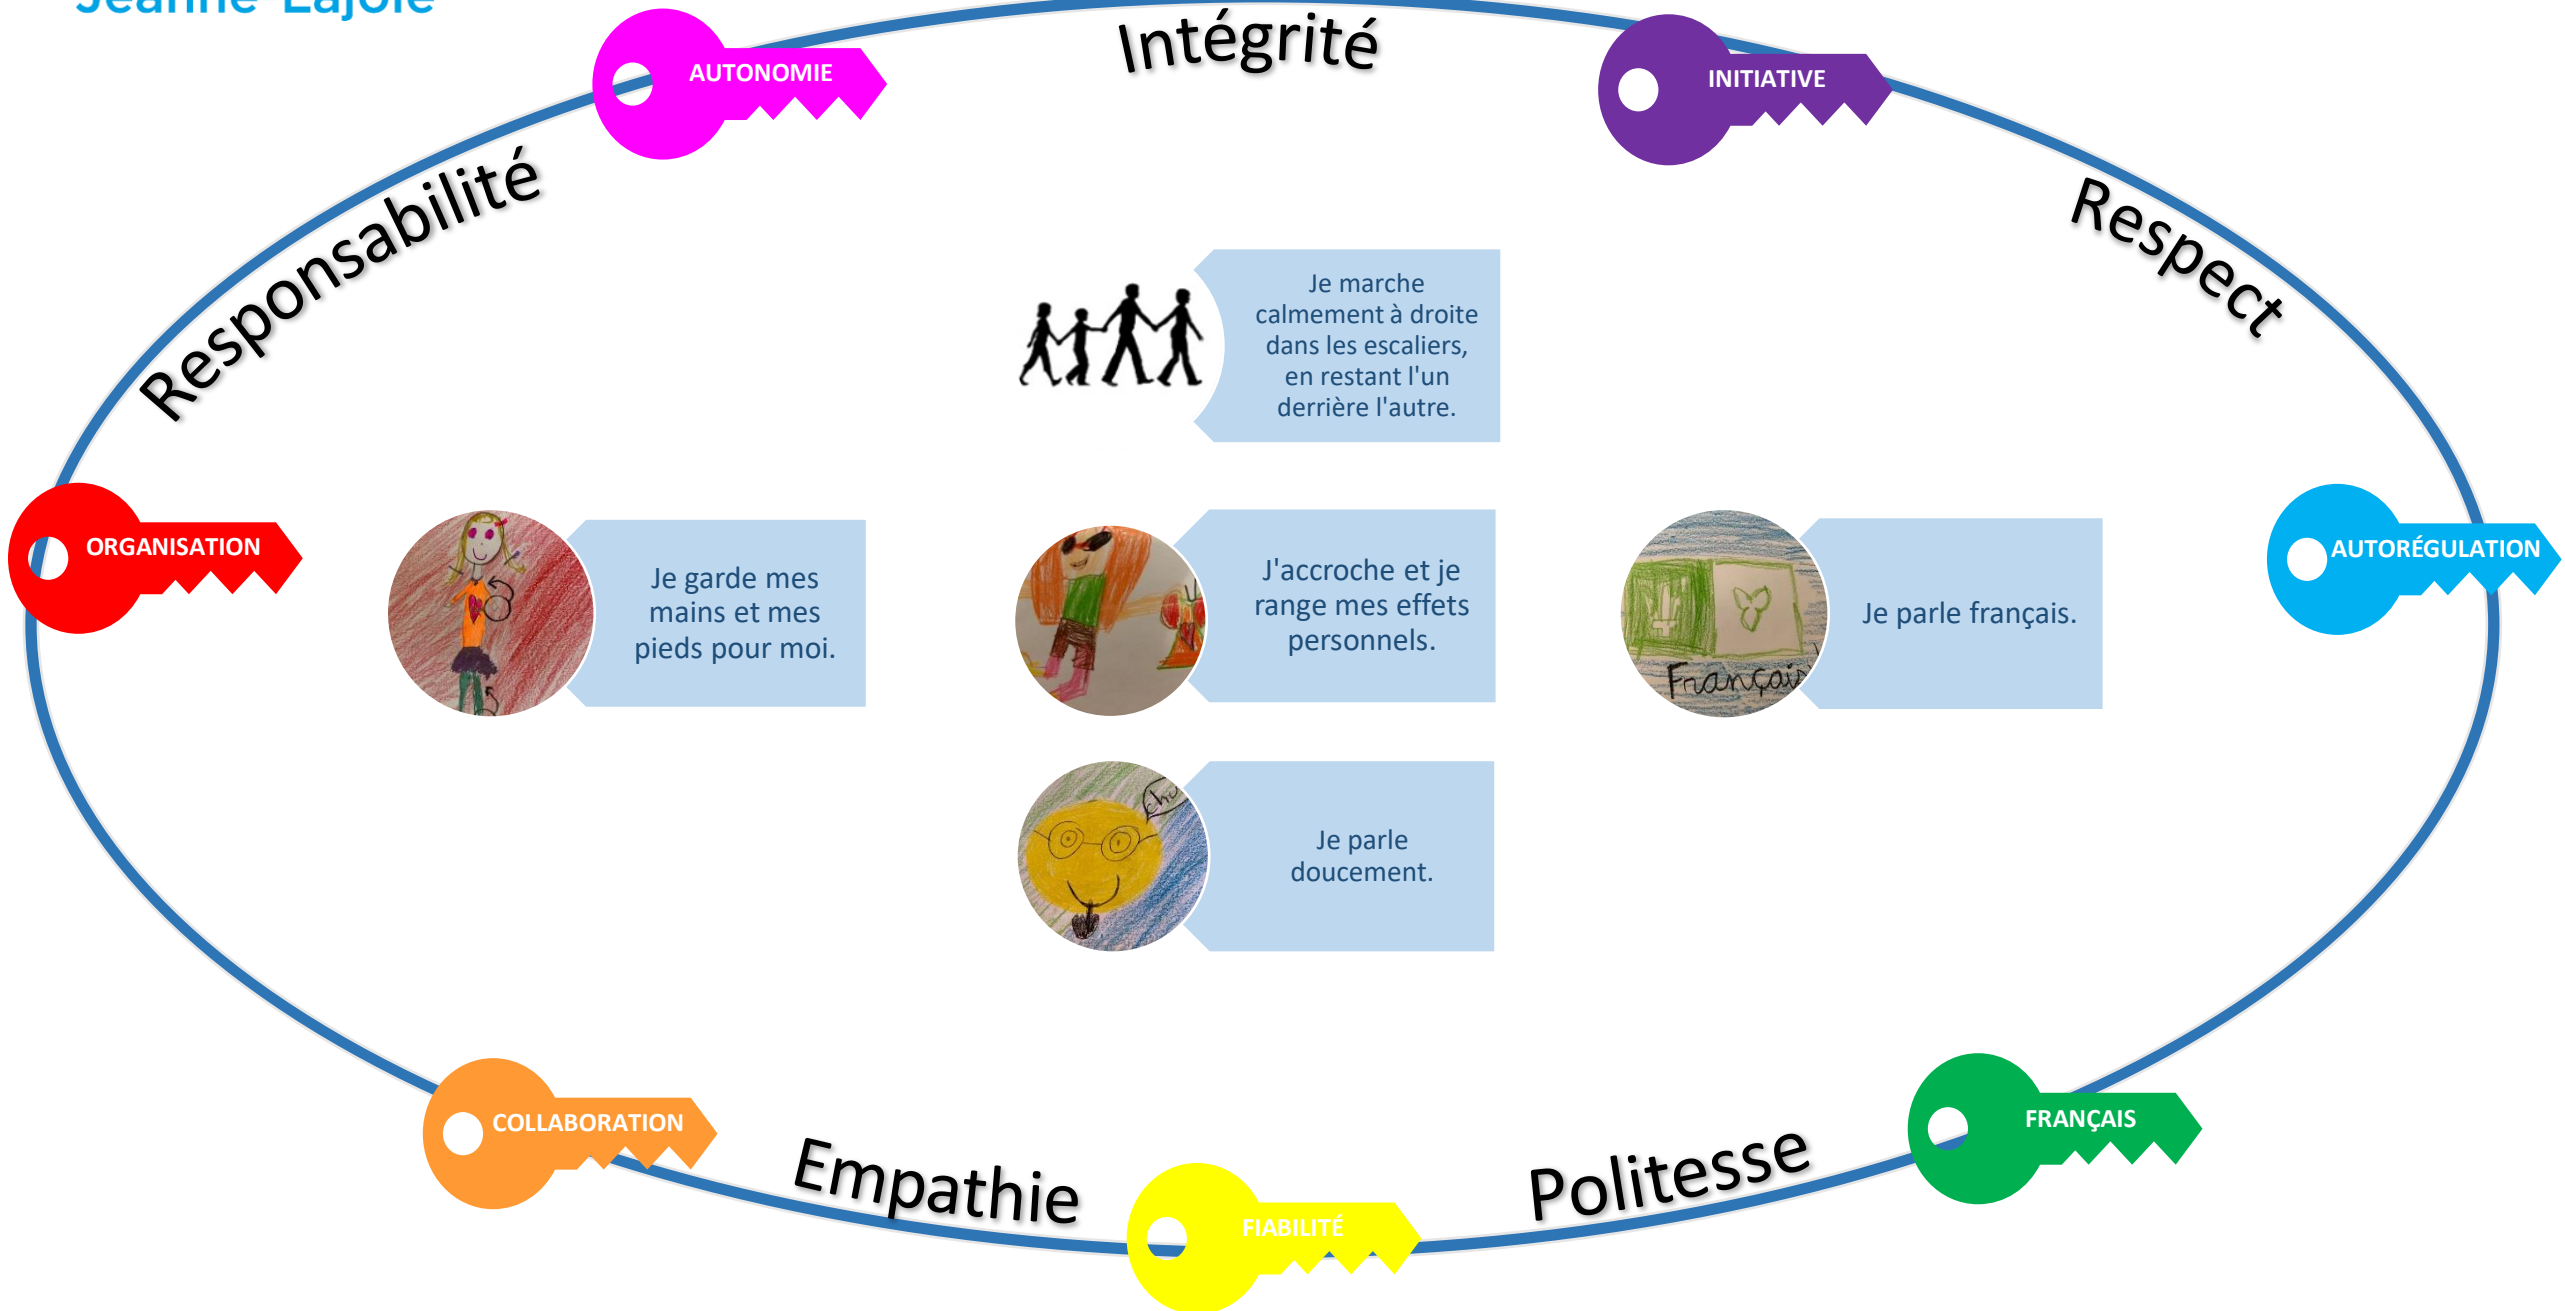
Jeanne-Lajoie

Intégrité

AUTONOMIE

INITIATIVE

Responsabilité

Respect

Je marche calmement à droite dans les escaliers, en restant l'un derrière l'autre.

ORGANISATION

Je garde mes mains et mes pieds pour moi.

J'accroche et je range mes effets personnels.

Français

Je parle français.

AUTORÉGULATION

Je parle doucement.

COLLABORATION

Empathie

FIABILITÉ

Politesse

FRANÇAIS